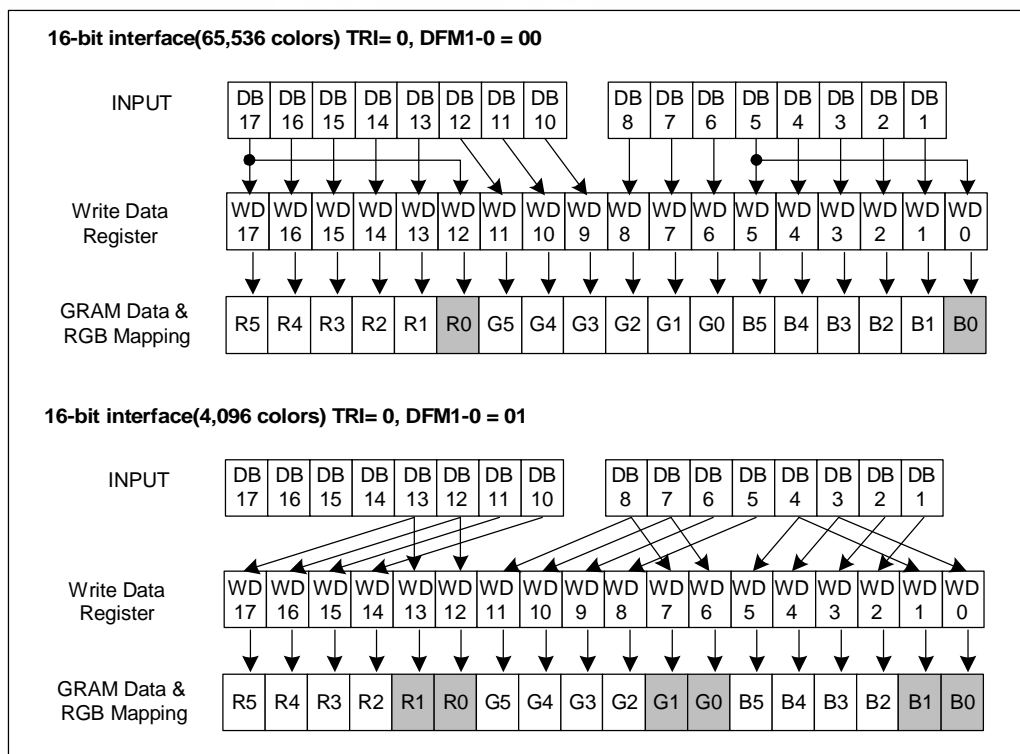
16-bit interface(65,536 colors) TRI= 0, DFM1-0 = 00

INPUT

| DB 17 | DB 16 | DB 15 | DB 14 | DB 13 | DB 12 | DB 11 | DB 10 | DB 8 | DB 7 | DB 6 | DB 5 | DB 4 | DB 3 | DB 2 | DB 1 |
|---|---|---|---|---|---|---|---|---|---|---|---|---|---|---|---|

Write Data Register

| WD 17 | WD 16 | WD 15 | WD 14 | WD 13 | WD 12 | WD 11 | WD 10 | WD 9 | WD 8 | WD 7 | WD 6 | WD 5 | WD 4 | WD 3 | WD 2 | WD 1 | WD 0 |
|---|---|---|---|---|---|---|---|---|---|---|---|---|---|---|---|---|---|

GRAM Data & RGB Mapping

| R5 | R4 | R3 | R2 | R1 | R0 | G5 | G4 | G3 | G2 | G1 | G0 | B5 | B4 | B3 | B2 | B1 | B0 |
|---|---|---|---|---|---|---|---|---|---|---|---|---|---|---|---|---|---|

16-bit interface(4,096 colors) TRI= 0, DFM1-0 = 01

INPUT

| DB 17 | DB 16 | DB 15 | DB 14 | DB 13 | DB 12 | DB 11 | DB 10 | DB 8 | DB 7 | DB 6 | DB 5 | DB 4 | DB 3 | DB 2 | DB 1 |
|---|---|---|---|---|---|---|---|---|---|---|---|---|---|---|---|

Write Data Register

| WD 17 | WD 16 | WD 15 | WD 14 | WD 13 | WD 12 | WD 11 | WD 10 | WD 9 | WD 8 | WD 7 | WD 6 | WD 5 | WD 4 | WD 3 | WD 2 | WD 1 | WD 0 |
|---|---|---|---|---|---|---|---|---|---|---|---|---|---|---|---|---|---|

GRAM Data & RGB Mapping

| R5 | R4 | R3 | R2 | R1 | R0 | G5 | G4 | G3 | G2 | G1 | G0 | B5 | B4 | B3 | B2 | B1 | B0 |
|---|---|---|---|---|---|---|---|---|---|---|---|---|---|---|---|---|---|